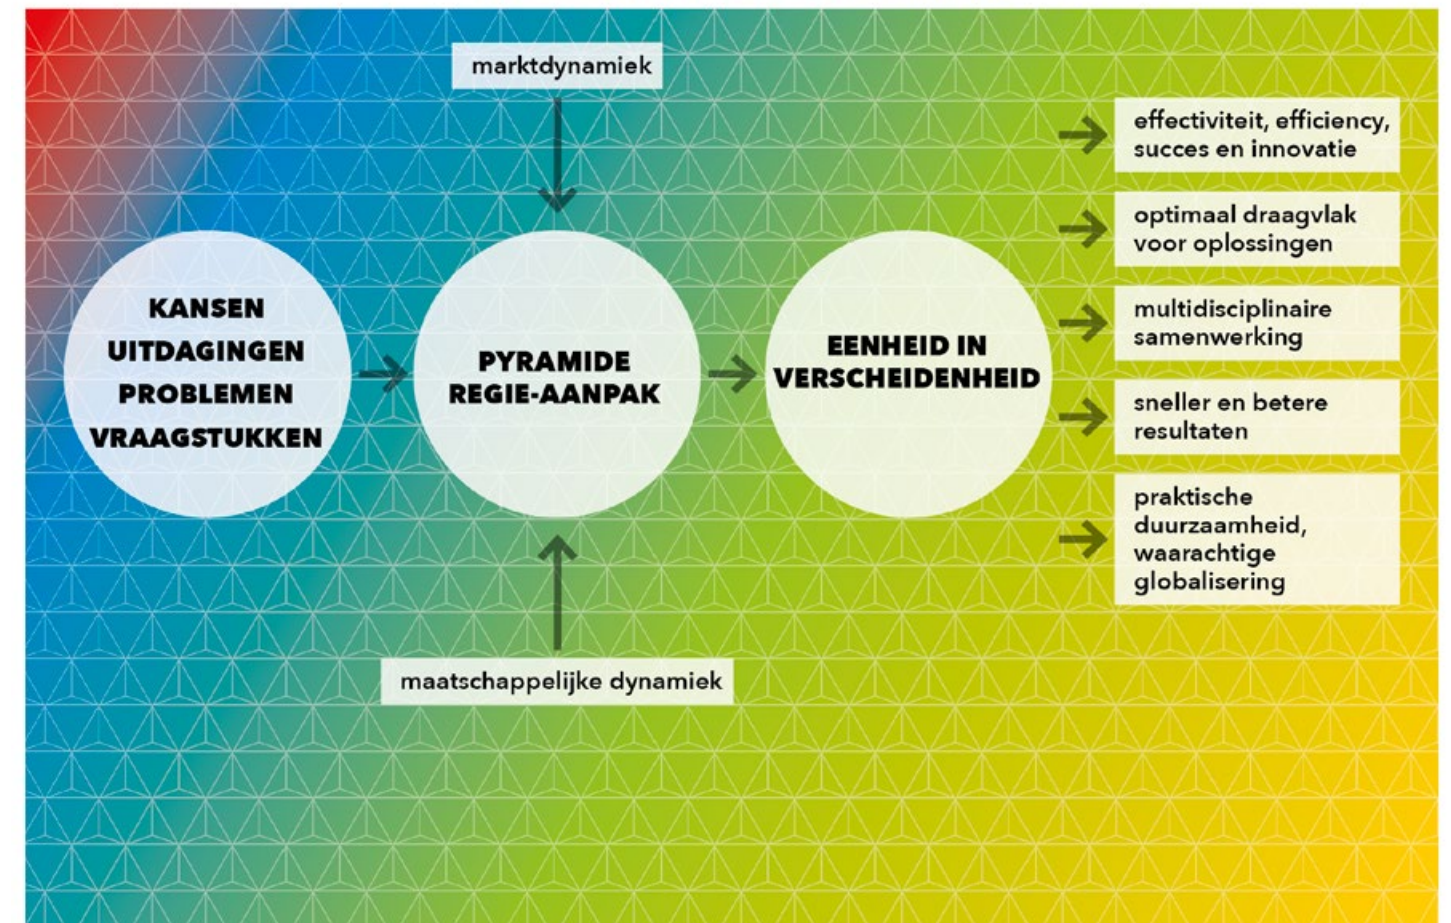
marktdynamiek

KANSEN
UITDAGINGEN
PROBLEMEN
VRAAGSTUKKEN

PYRAMIDE
REGIE-AANPAK

EENHEID IN
VERSCHEIDENHEID

effectiviteit, efficiency, succes en innovatie

optimaal draagvlak voor oplossingen

multidisciplinaire samenwerking

sneller en betere resultaten

praktische duurzaamheid, waarachtige globalisering

maatschappelijke dynamiek